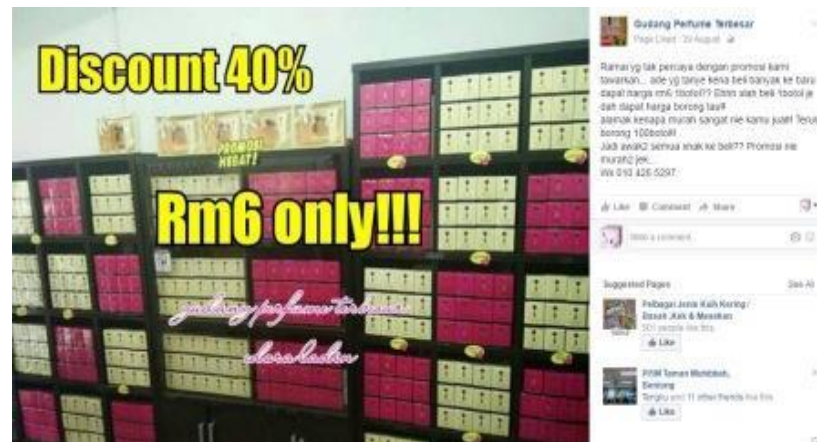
Discount 40%

PROMOSI MEGA!!

Rm6 only!!!

gudang perfume terbesar

alora lashu

Gudang Perfume Terbesar
Page Liked · 29 August

Ramai yg tak percaya dengan promosi kami tawarkan... ade yg tanya kena beli banyak ke baru dapat harga rm6 1botol?? Ehhh alah beli 1botol je dah dapat harga borong tau!!
alamak kenapa murah sangat nie kamu juat! Terus borong 100botol!!
Jadi awak2 semua anak ke beli?? Promosi nie murahz jek...
Wa 010 426 5297

Like · Comment · Share

Write a comment...

Suggested Pages
See All

Pelbagai Jenis Kain Kering / Basah, Kek & Masakan
501 people like this.
Like

PIDM Taman Muhibbah, Bentong
Tengku and 11 other friends like this.
Like